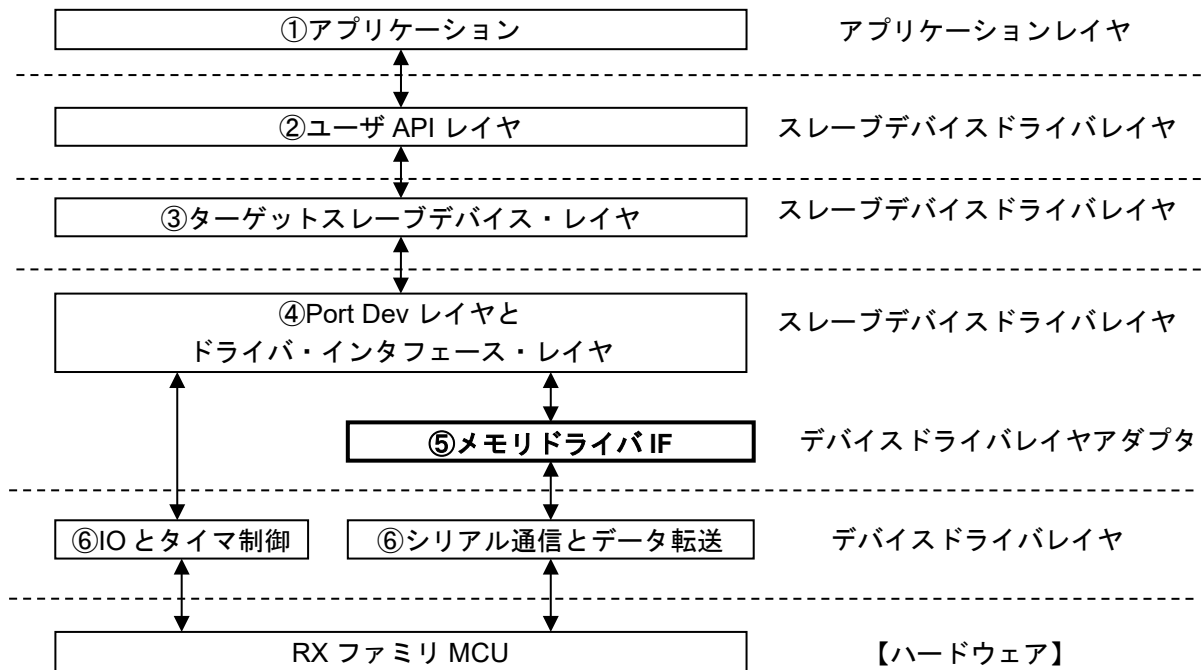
①アプリケーション

アプリケーションレイヤ

②ユーザ API レイヤ

スレーブデバイスドライバレイヤ

③ターゲットスレーブデバイス・レイヤ

スレーブデバイスドライバレイヤ

④Port Dev レイヤと
ドライバ・インタフェース・レイヤ

スレーブデバイスドライバレイヤ

⑤メモリドライバ IF

デバイスドライバレイヤアダプタ

⑥IO とタイマ制御

⑥シリアル通信とデータ転送

デバイスドライバレイヤ

RX ファミリ MCU

【ハードウェア】